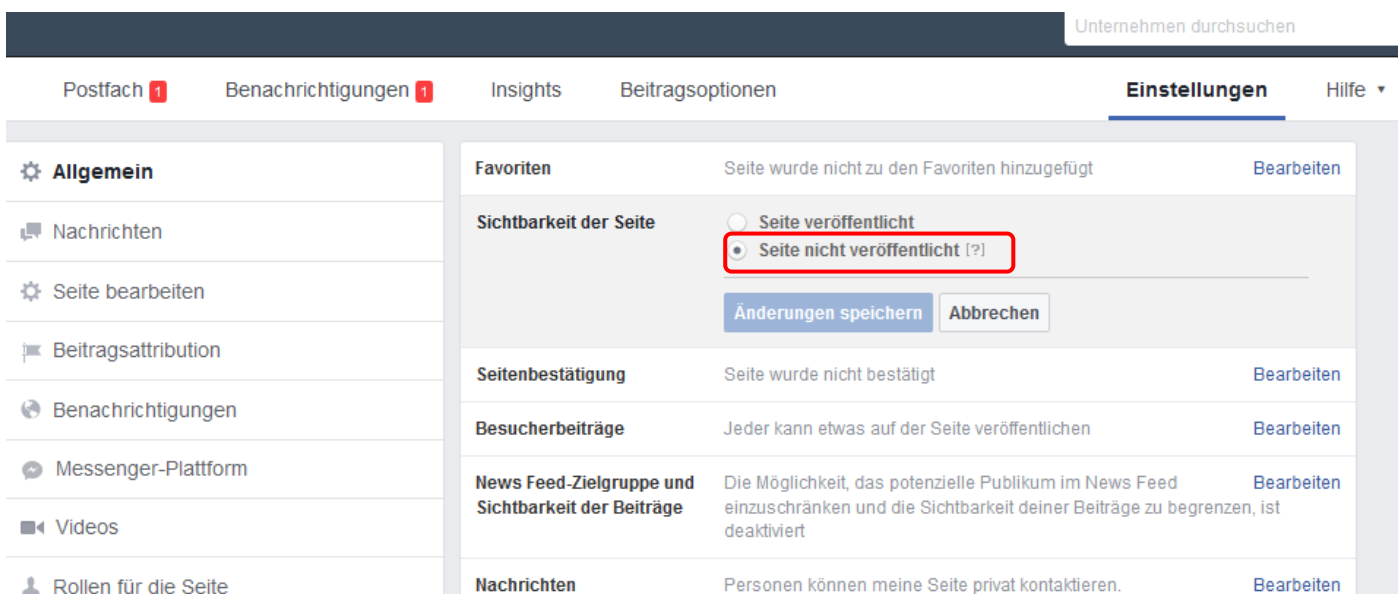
Unternehmen durchsuchen

Postfach 1 Benachrichtigungen 1 Insights Beitragsoptionen Einstellungen Hilfe ▾

Allgemein

Nachrichten

Seite bearbeiten

Beitragsattribution

Benachrichtigungen

Messenger-Plattform

Videos

Rollen für die Seite

| | | |
|---|---|---|
| Favoriten | Seite wurde nicht zu den Favoriten hinzugefügt | Bearbeiten |
| Sichtbarkeit der Seite | Seite veröffentlicht<br>Seite nicht veröffentlicht [?]<br>Änderungen speichern Abbrechen | |
| Seitenbestätigung | Seite wurde nicht bestätigt | Bearbeiten |
| Besucherbeiträge | Jeder kann etwas auf der Seite veröffentlichen | Bearbeiten |
| News Feed-Zielgruppe und Sichtbarkeit der Beiträge | Die Möglichkeit, das potenzielle Publikum im News Feed einzuschränken und die Sichtbarkeit deiner Beiträge zu begrenzen, ist deaktiviert | Bearbeiten |
| Nachrichten | Personen können meine Seite privat kontaktieren. | Bearbeiten |